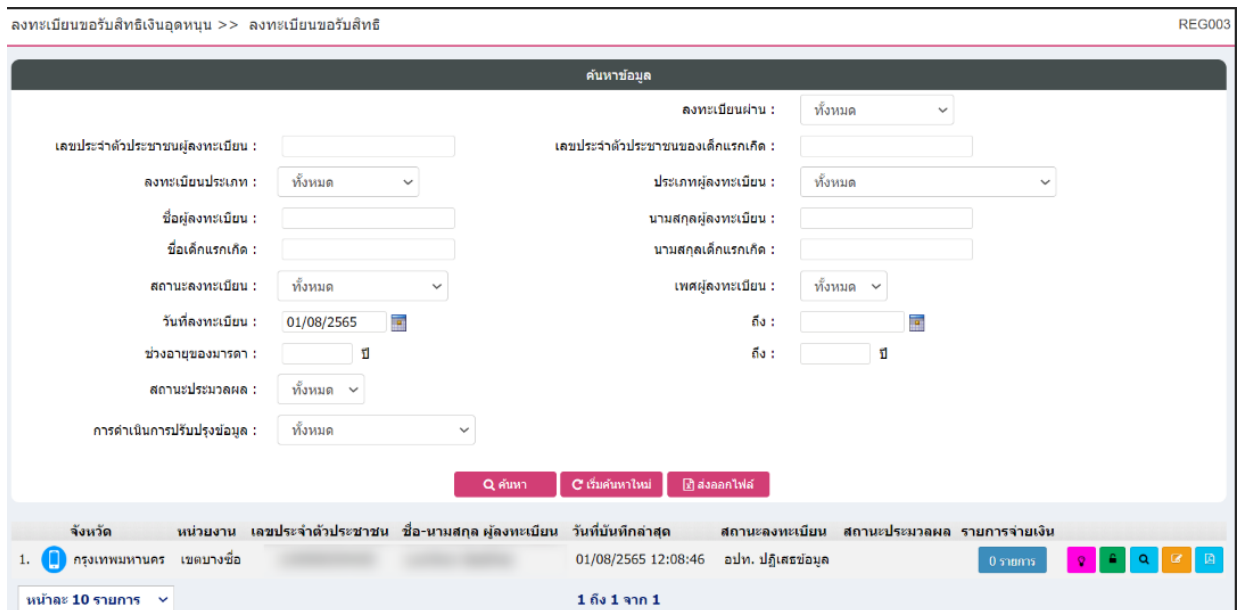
ลงทะเบียนขอรับสิทธิเงินอุดหนุน >> ลงทะเบียนขอรับสิทธิ

REG003

ค้นหาข้อมูล

ลงทะเบียนผ่าน : ทั้งหมด

เลขประจำตัวประชาชนผู้ลงทะเบียน :

เลขประจำตัวประชาชนของเด็กแรกเกิด :

ลงทะเบียนประเภท : ทั้งหมด

ประเภทผู้ลงทะเบียน : ทั้งหมด

ชื่อผู้ลงทะเบียน :

นามสกุลผู้ลงทะเบียน :

ชื่อเด็กแรกเกิด :

นามสกุลเด็กแรกเกิด :

สถานะลงทะเบียน : ทั้งหมด

เพศผู้ลงทะเบียน : ทั้งหมด

วันที่ลงทะเบียน : 01/08/2565

ถึง :

ช่วงอายุของมารดา : ปี

ถึง : ปี

สถานะประมวลผล : ทั้งหมด

การดำเนินการปรับปรุงข้อมูล : ทั้งหมด

ค้นหา เริ่มค้นหาใหม่ ส่งออกไฟล์

| | จังหวัด | หน่วยงาน | เลขประจำตัวประชาชน | ชื่อ-นามสกุล ผู้ลงทะเบียน | วันที่บันทึกล่าสุด | สถานะลงทะเบียน | สถานะประมวลผล | รายการจ่ายเงิน |
|---|---|---|---|---|---|---|---|---|
| 1. | กรุงเทพมหานคร | เขตบางซื่อ | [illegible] | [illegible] | 01/08/2565 12:08:46 | อปท. ปฏิเสธข้อมูล | | 0 รายการ |

หน้าละ 10 รายการ

1 ถึง 1 จาก 1